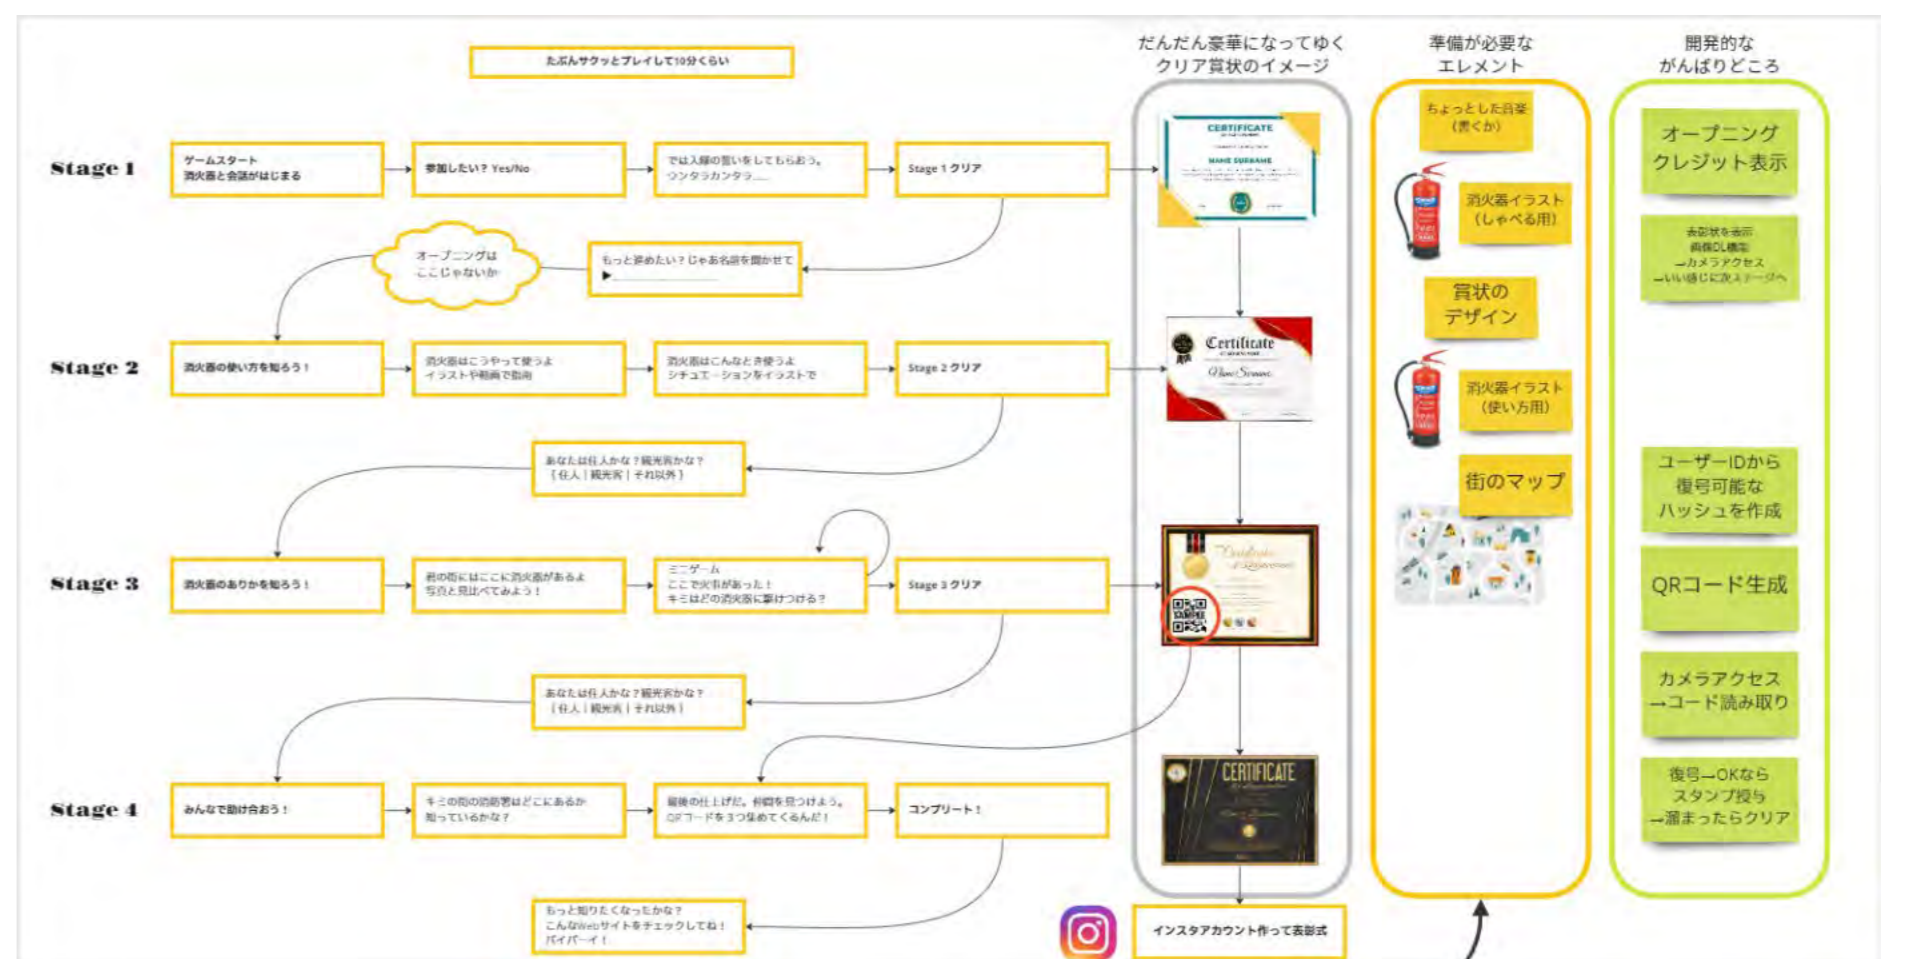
たぶんサクッとプレイして10分くらい

だんだん豪華になってゆく
クリア賞状のイメージ

準備が必要な
エレメント

開発的な
がんばりどころ

Stage 1

ゲームスタート
消火器と会話がはじまる

参加したい？ Yes/No

では入隊の誓いをしてもらおう。
ウンタラカンタラ……

Stage 1 クリア

CERTIFICATE
NAME SURNAME

もっと極めたい？じゃあ名前を聞かせて
▶ ___________

オープニングは
ここじゃないか

Stage 2

消火器の使い方を知ろう！

消火器はこうやって使うよ
イラストや動画で説明

消火器はこんなとき使うよ
シチュエーションをイラストで

Stage 2 クリア

Certificate
Name Surname

あなたは住人かな？観光客かな？
［住人｜観光客｜それ以外］

Stage 3

消火器のありかを知ろう！

君の街にはここに消火器があるよ
写真と見比べてみよう！

ミニゲーム
ここで火事があった！
キミはどの消火器に駆けつける？

Stage 3 クリア

Certificate
of Achievement

あなたは住人かな？観光客かな？
［住人｜観光客｜それ以外］

Stage 4

みんなで助け合おう！

キミの街の消防署はどこにあるか
知っているかな？

最後の仕上げだ。仲間を見つけよう。
QRコードを３つ集めてくるんだ！

コンプリート！

CERTIFICATE

もっと知りたくなったかな？
こんなWebサイトをチェックしてね！
バイバーイ！

インスタアカウント作って表彰式

ちょっとした音楽
（書くか）

消火器イラスト
（しゃべる用）

賞状の
デザイン

消火器イラスト
（使い方用）

街のマップ

オープニング
クレジット表示

表彰状を表示
画像DL機能
→カメラアクセス
→いい感じに次ステージへ

ユーザーIDから
復号可能な
ハッシュを作成

QRコード生成

カメラアクセス
→コード読み取り

復号→OKなら
スタンプ授与
→溜まったらクリア